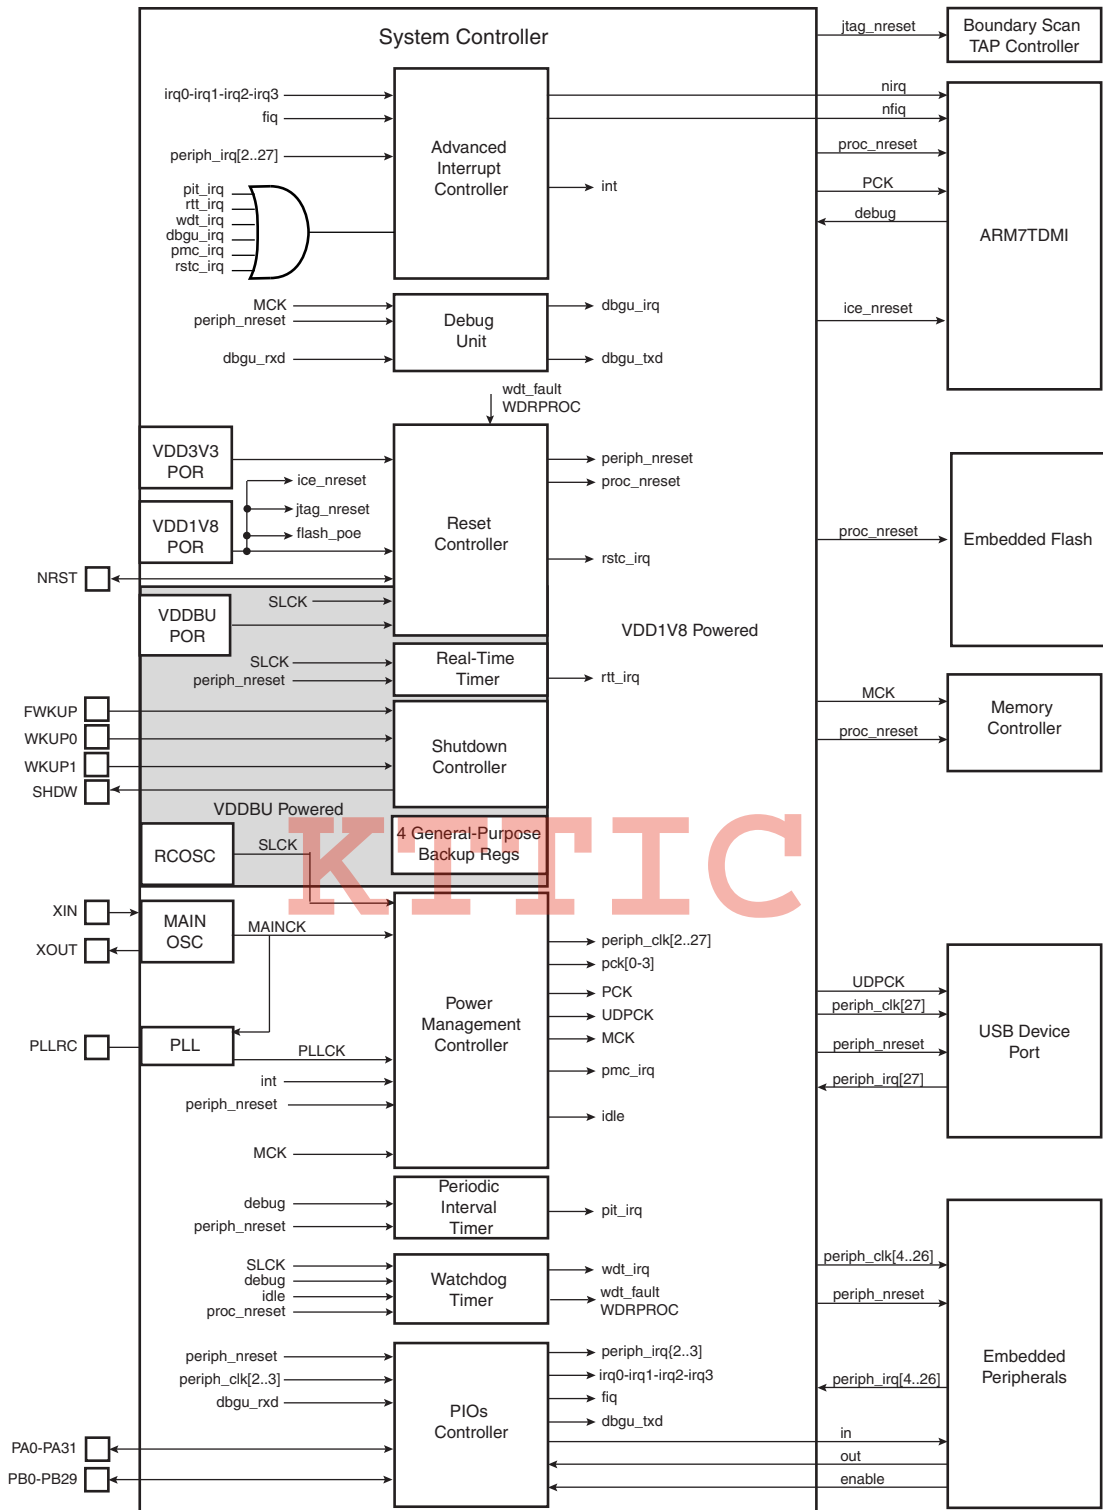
System Controller

jtag_nreset

Boundary Scan TAP Controller

irq0-irq1-irq2-irq3
fiq
periph_irq[2..27]
pit_irq
rtt_irq
wdt_irq
dbgu_irq
pmc_irq
rstc_irq

Advanced Interrupt Controller

int

nirq
nfiq
proc_nreset
PCK
debug

ARM7TDMI

ice_nreset

MCK
periph_nreset
dbgu_rxd

Debug Unit

dbgu_irq
dbgu_txd

wdt_fault
WDRPROC

VDD3V3 POR

ice_nreset
jtag_nreset
flash_poe

VDD1V8 POR

Reset Controller

periph_nreset
proc_nreset
rstc_irq

proc_nreset

Embedded Flash

NRST

SLCK

VDDBU POR

VDD1V8 Powered

SLCK
periph_nreset

Real-Time Timer

rtt_irq

MCK
proc_nreset

Memory Controller

FWKUP
WKUP0
WKUP1
SHDW

Shutdown Controller

VDDBU Powered

RCOSC

SLCK

4 General-Purpose Backup Regs

KTTIC

XIN
XOUT

MAIN OSC

MAINCK

Power Management Controller

periph_clk[2..27]
pck[0-3]
PCK
UDPCK
MCK
pmc_irq
idle

UDPCK
periph_clk[27]
periph_nreset
periph_irq[27]

USB Device Port

PLLRC

PLL

PLLCK
int
periph_nreset

MCK

debug
periph_nreset

Periodic Interval Timer

pit_irq

SLCK
debug
idle
proc_nreset

Watchdog Timer

wdt_irq
wdt_fault
WDRPROC

periph_clk[4..26]
periph_nreset

periph_nreset
periph_clk[2..3]
dbgu_rxd

PIOs Controller

periph_irq{2..3]
irq0-irq1-irq2-irq3
fiq
dbgu_txd

periph_irq[4..26]

Embedded Peripherals

PA0-PA31
PB0-PB29

in
out
enable